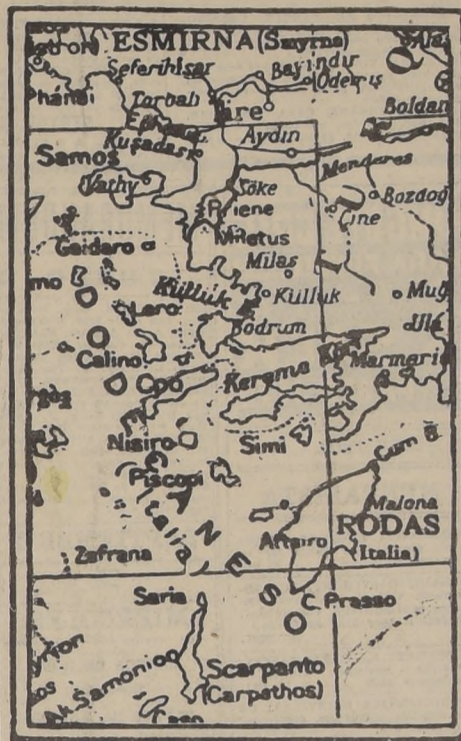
ESMIRNA (Smyrna)
Seferihisar
Bayındır
Ödemiş
Phanai
Torbalı
Tire
Boldan
Efeso
Kuşadası
Aydın
Samos
Menderes
Vathy
Söke
Bozdoğ
Priene
Çine
Gaidaro
Miletus
Milas
mo
D
Külük
Külük
Muğ
Lero
Bodrum
dilâ
O
Calino
Kerome
Marmaris
D
Coo
Nisiro
Simi
Piscopi
Cum
Malona
Italia
A
N
RODAS
Zafrana
Archangelos
(Italia)
E
Saria
S
C. Prasso
O
Scarpanto
(Carpathos)
Samonio